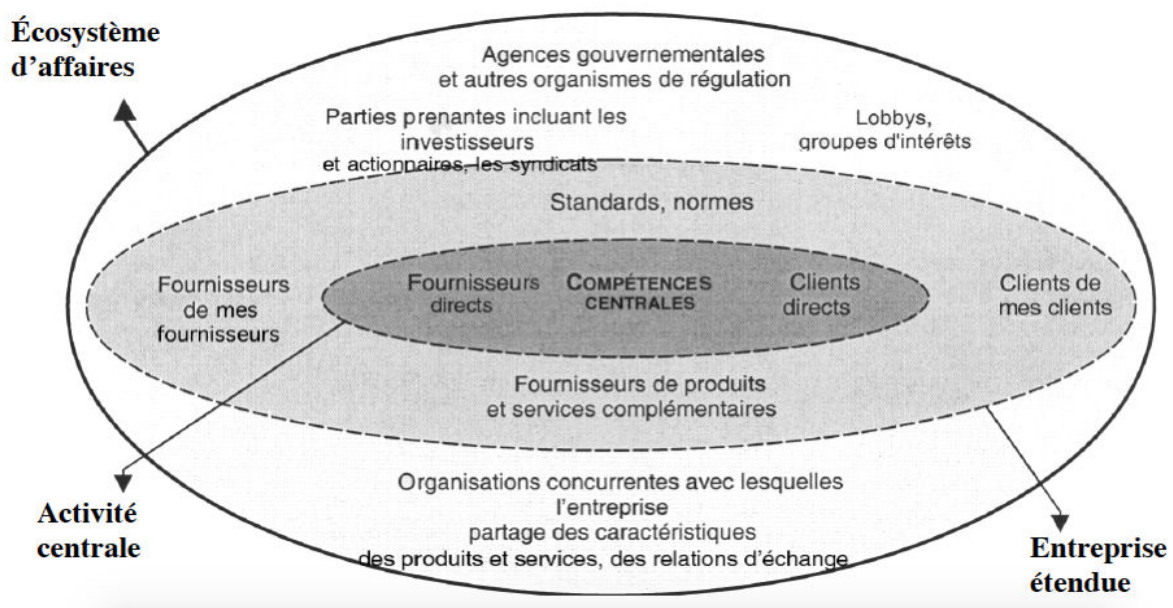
Écosystème d'affaires

Agences gouvernementales et autres organismes de régulation

Parties prenantes incluant les investisseurs et actionnaires, les syndicats

Lobbys, groupes d'intérêts

Standards, normes

Fournisseurs de mes fournisseurs

Fournisseurs directs

COMPÉTENCES CENTRALES

Clients directs

Clients de mes clients

Fournisseurs de produits et services complémentaires

Organisations concurrentes avec lesquelles l'entreprise partage des caractéristiques des produits et services, des relations d'échange

Activité centrale

Entreprise étendue